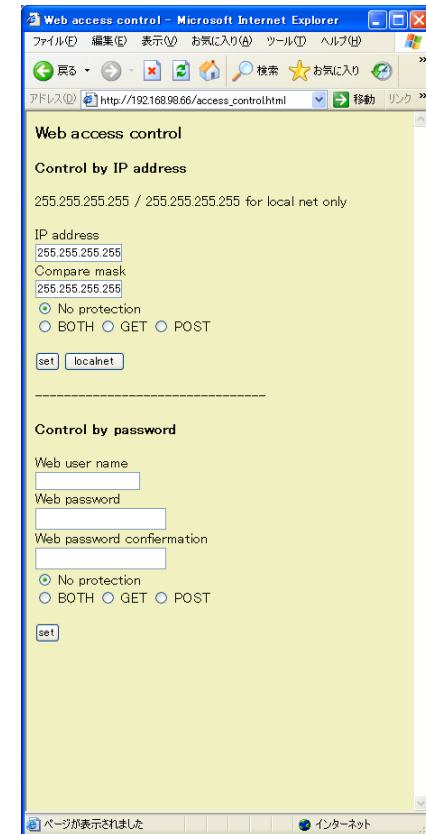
Web access control - Microsoft Internet Explorer

ファイル(F) 編集(E) 表示(V) お気に入り(A) ツール(T) ヘルプ(H)

戻る 検索 お気に入り

アドレス(D) http://192.168.98.66/access_control.html 移動 リンク

Web access control

Control by IP address

255.255.255.255 / 255.255.255.255 for local net only

IP address
255.255.255.255
Compare mask
255.255.255.255
No protection
BOTH GET POST

set localnet

--------------------------------

Control by password

Web user name

Web password

Web password confermation

No protection
BOTH GET POST

set

ページが表示されました インターネット